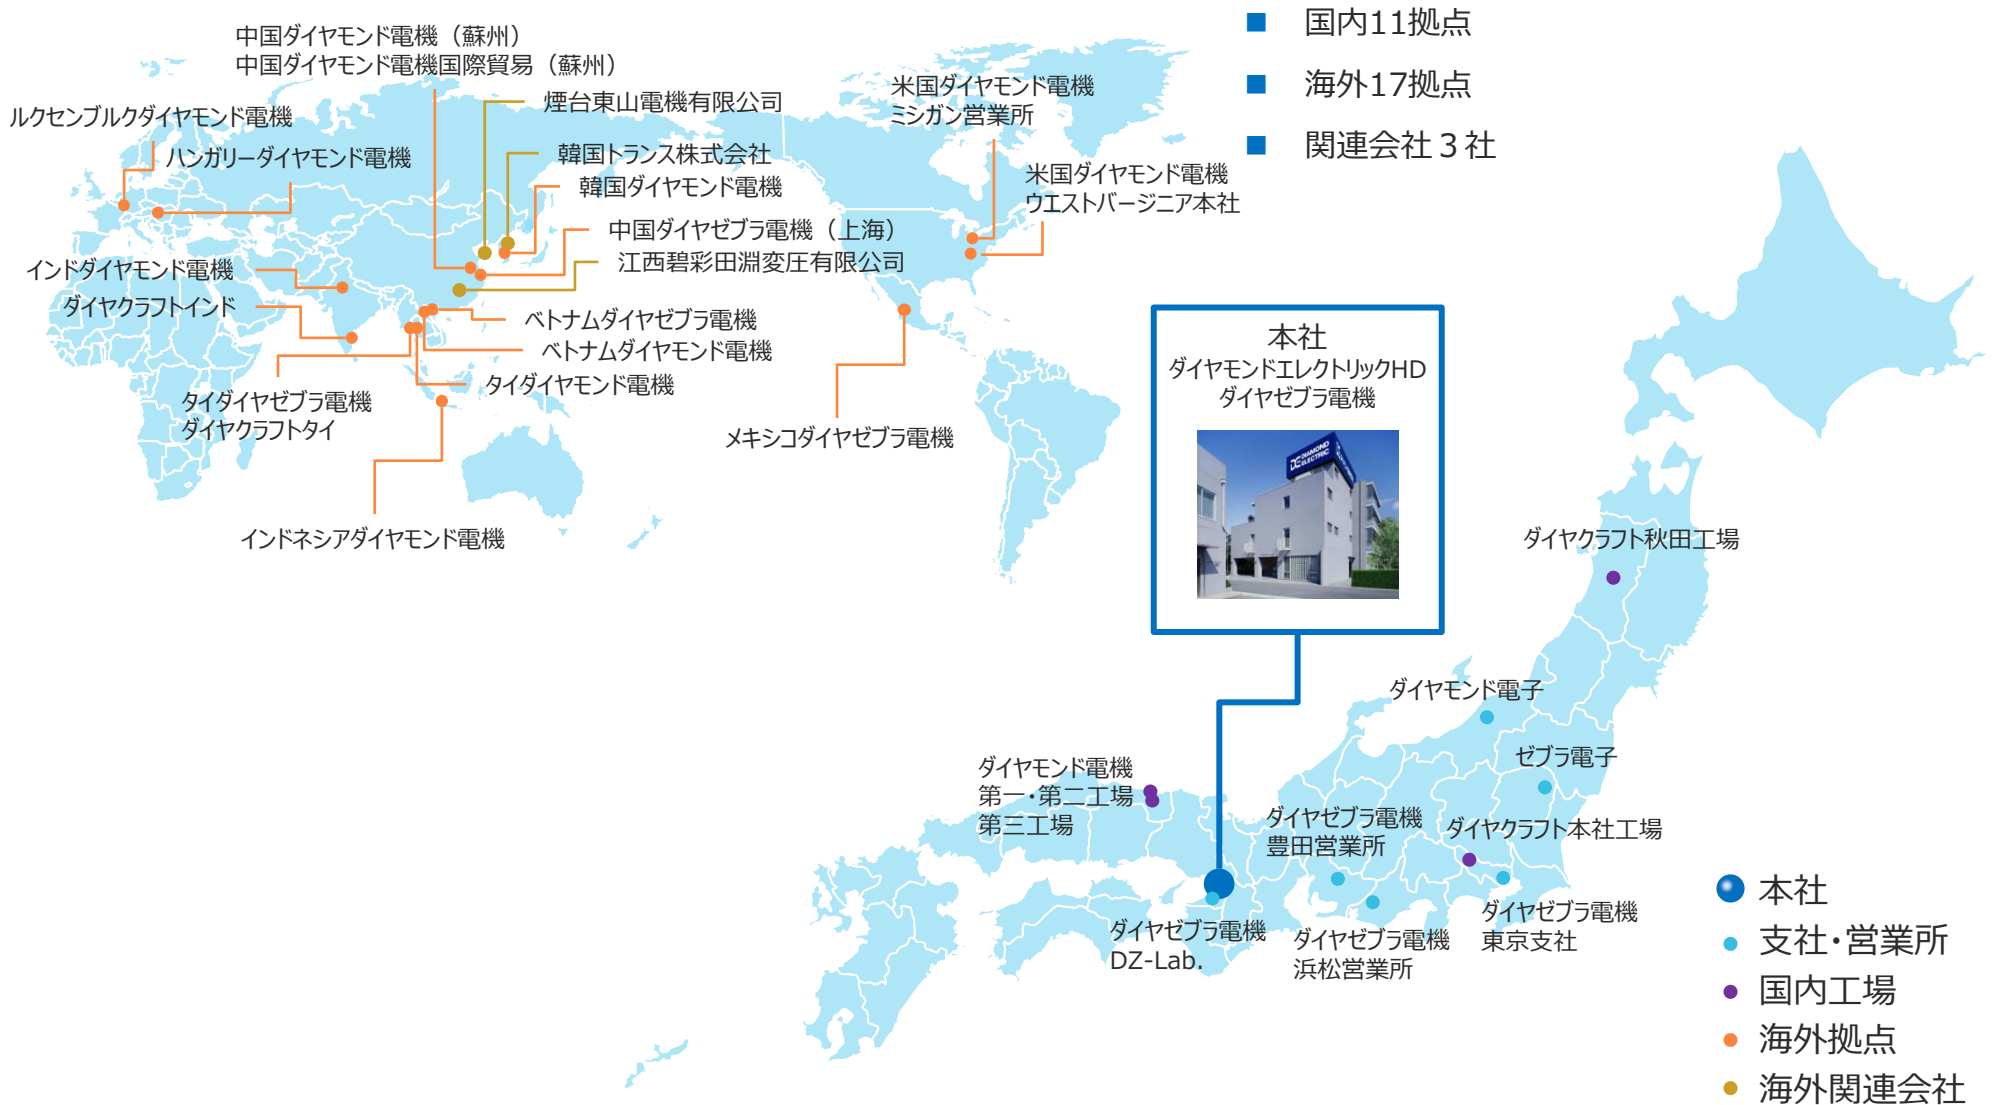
■ 国内11拠点
■ 海外17拠点
■ 関連会社３社

中国ダイヤモンド電機（蘇州）
中国ダイヤモンド電機国際貿易（蘇州）
煙台東山電機有限公司
ルクセンブルクダイヤモンド電機
ハンガリーダイヤモンド電機
韓国トランス株式会社
韓国ダイヤモンド電機
中国ダイヤゼブラ電機（上海）
江西碧彩田淵変圧有限公司
インドダイヤモンド電機
ダイヤクラフトインド
ベトナムダイヤゼブラ電機
ベトナムダイヤモンド電機
タイダイヤモンド電機
タイダイヤゼブラ電機
ダイヤクラフトタイ
インドネシアダイヤモンド電機
米国ダイヤモンド電機
ミシガン営業所
米国ダイヤモンド電機
ウエストバージニア本社
メキシコダイヤゼブラ電機

本社
ダイヤモンドエレクトリックHD
ダイヤゼブラ電機

ダイヤクラフト秋田工場
ダイヤモンド電子
ゼブラ電子
ダイヤモンド電機
第一・第二工場
第三工場
ダイヤゼブラ電機
豊田営業所
ダイヤクラフト本社工場
ダイヤゼブラ電機
DZ-Lab.
ダイヤゼブラ電機
浜松営業所
ダイヤゼブラ電機
東京支社

本社
支社・営業所
国内工場
海外拠点
海外関連会社